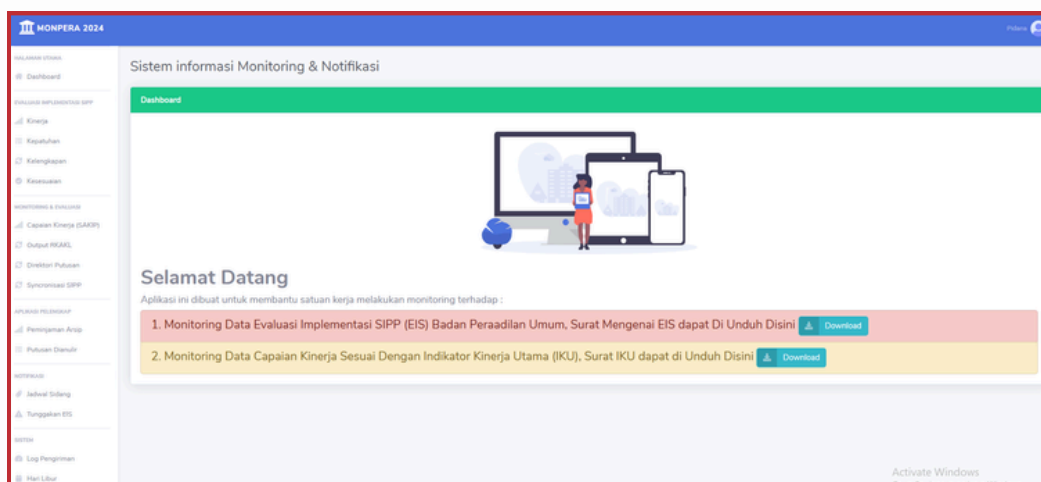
MONPERA 2024

Pidana

HALAMAN UTAMA
Dashboard

EVALUASI IMPLEMENTASI SIPP
Kinerja
Kepatuhan
Kelengkapan
Kesesuaian

MONITORING & EVALUASI
Capaian Kinerja (SAKIP)
Output RKAKL
Direktori Putusan
Syncronisasi SIPP

APLIKASI PELENGKAP
Peminjaman Arsip
Putusan Dianulir

NOTIFIKASI
Jadwal Sidang
Tunggakan EIS

SISTEM
Log Pengiriman
Hari Libur

Sistem informasi Monitoring & Notifikasi

Dashboard

Selamat Datang

Aplikasi ini dibuat untuk membantu satuan kerja melakukan monitoring terhadap :

1. Monitoring Data Evaluasi Implementasi SIPP (EIS) Badan Peraadilan Umum, Surat Mengenai EIS dapat Di Unduh Disini Download

2. Monitoring Data Capaian Kinerja Sesuai Dengan Indikator Kinerja Utama (IKU), Surat IKU dapat di Unduh Disini Download

Activate Windows